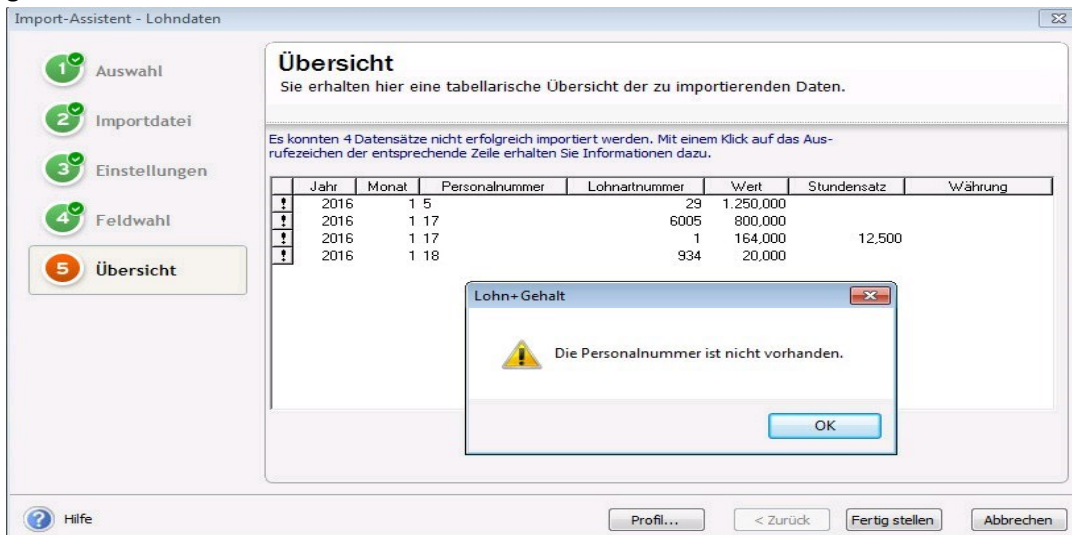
Import-Assistent - Lohndaten

1 Auswahl
2 Importdatei
3 Einstellungen
4 Feldwahl
5 Übersicht

Übersicht
Sie erhalten hier eine tabellarische Übersicht der zu importierenden Daten.

Es konnten 4 Datensätze nicht erfolgreich importiert werden. Mit einem Klick auf das Ausrufezeichen der entsprechende Zeile erhalten Sie Informationen dazu.

| | Jahr | Monat | Personalnummer | Lohnartnummer | Wert | Stundensatz | Währung |
|---|---|---|---|---|---|---|---|
| ! | 2016 | 1 | 5 | 29 | 1.250,000 | | |
| ! | 2016 | 1 | 17 | 6005 | 800,000 | | |
| ! | 2016 | 1 | 17 | 1 | 164,000 | 12,500 | |
| ! | 2016 | 1 | 18 | 934 | 20,000 | | |

Lohn+Gehalt
Die Personalnummer ist nicht vorhanden.
OK

Hilfe
Profil...
< Zurück
Fertig stellen
Abbrechen